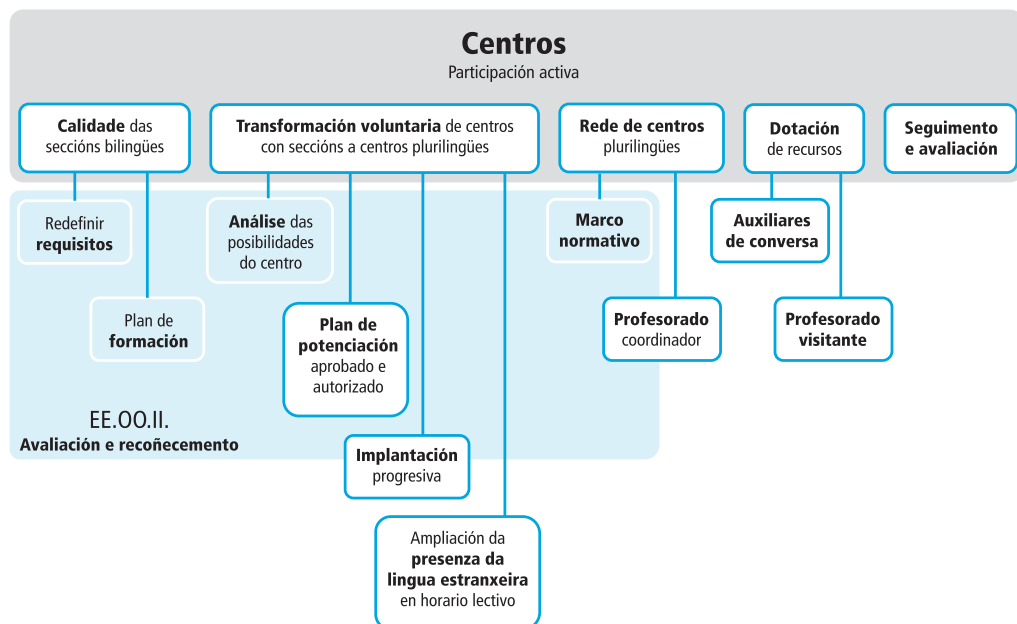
Centros
Participación activa

Calidade das seccións bilingües

Transformación voluntaria de centros con seccións a centros plurilingües

Rede de centros plurilingües

Dotación de recursos

Seguimento e avaliación

Redefinir requisitos

Plan de formación

Análise das posibilidades do centro

Plan de potenciación aprobado e autorizado

Implantación progresiva

Ampliación da presenza da lingua estranxeira en horario lectivo

Marco normativo

Profesorado coordinador

Auxiliares de conversa

Profesorado visitante

EE.OO.II.
Avaliación e recoñecemento